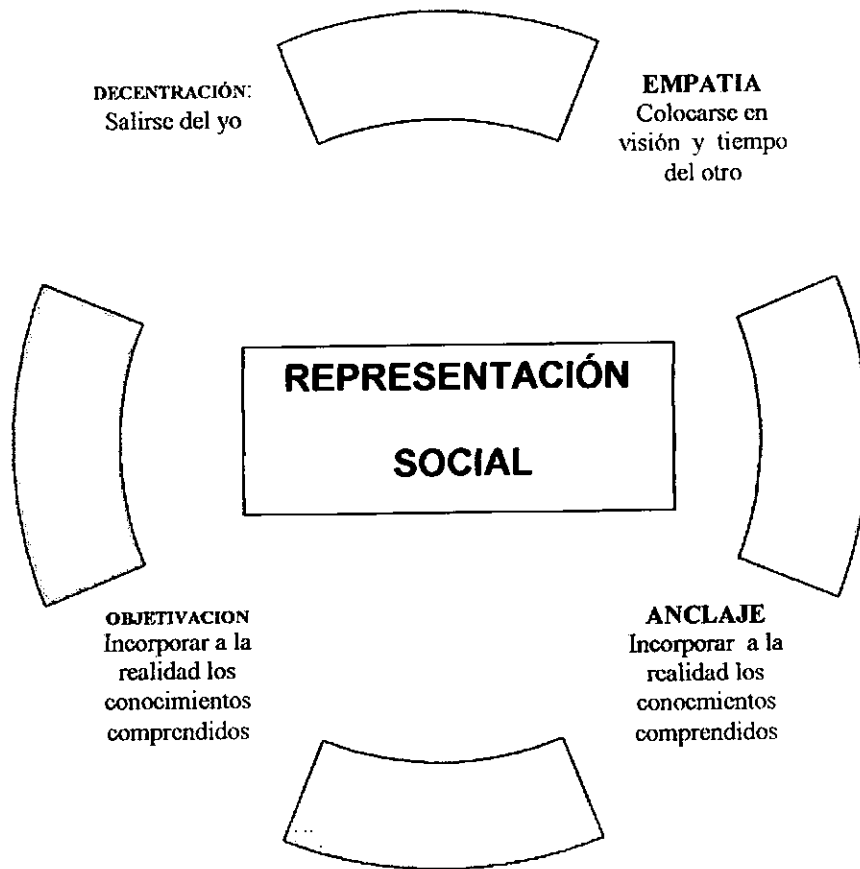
DECENTRACIÓN:
Salirse del yo

EMPATIA
Colocarse en visión y tiempo del otro

REPRESENTACIÓN SOCIAL

OBJETIVACION
Incorporar a la realidad los conocimientos comprendidos

ANCLAJE
Incorporar a la realidad los conocmientos comprendidos